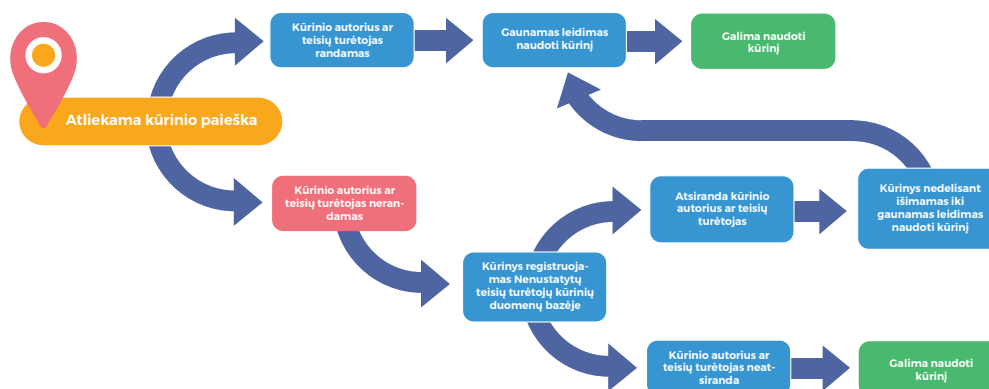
Atliekama kūrinio paieška

Kūrinio autorius ar teisių turėtojas randamas

Gaunamas leidimas naudoti kūrinį

Galima naudoti kūrinį

Kūrinio autorius ar teisių turėtojas nerandamas

Kūrinys registruojamas Nenustatytų teisių turėtojų kūrinių duomenų bazėje

Atsiranda kūrinio autorius ar teisių turėtojas

Kūrinys nedelisant išimamas iki gaunamas leidimas naudoti kūrinį

Kūrinio autorius ar teisių turėtojas neatsiranda

Galima naudoti kūrinį